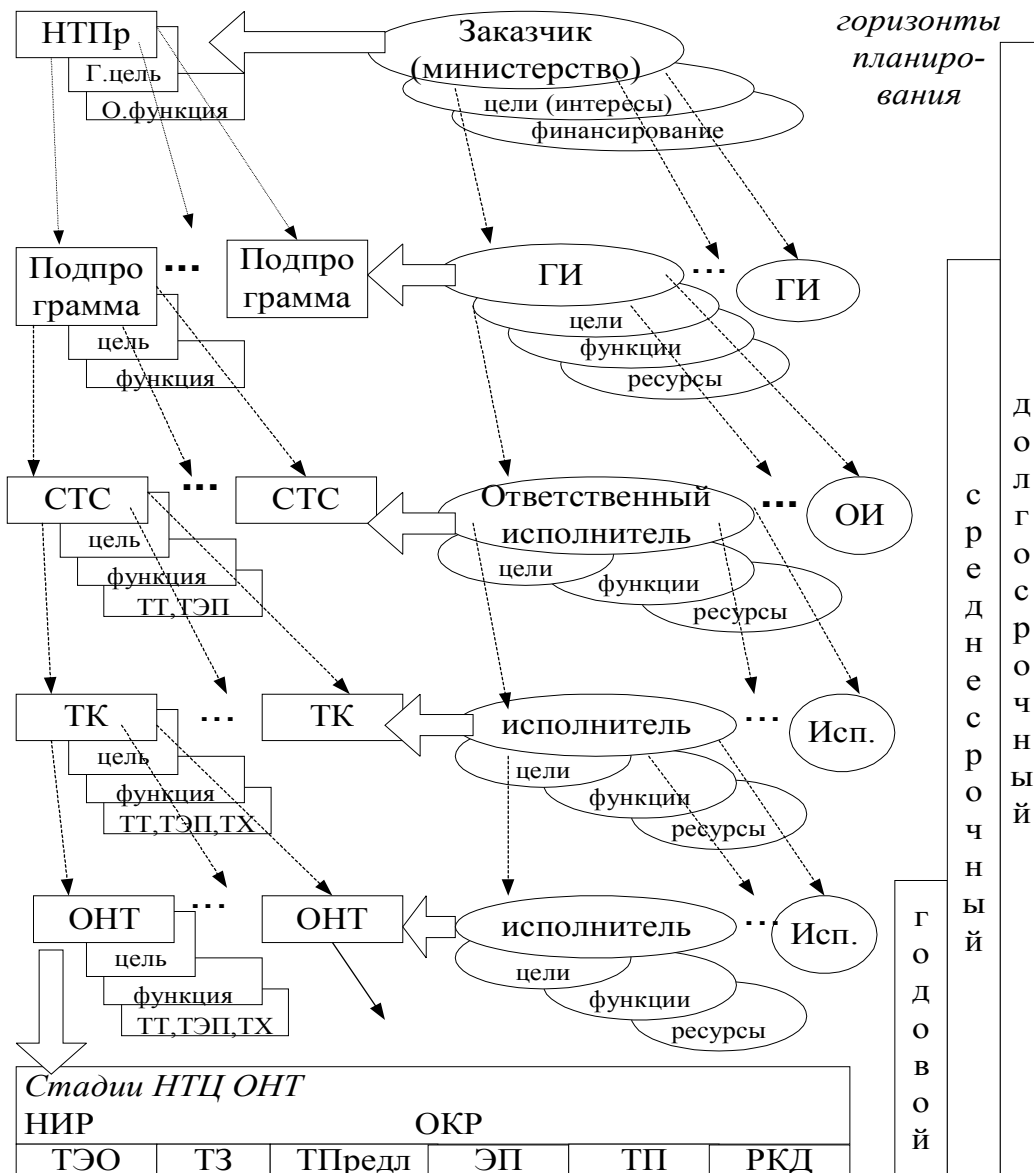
горизонты планирования

НТПр
Г.цель
О.функция

Заказчик (министерство)
цели (интересы)
финансирование

Подпрограмма ... Подпрограмма
цель
функция

ГИ ... ГИ
цели
функции
ресурсы

СТС ... СТС
цель
функция
ТТ,ТЭП

Ответственный исполнитель ... ОИ
цели
функции
ресурсы

ТК ... ТК
цель
функция
ТТ,ТЭП,ТХ

исполнитель ... Исп.
цели
функции
ресурсы

ОНТ ... ОНТ
цель
функция
ТТ,ТЭП,ТХ

исполнитель ... Исп.
цели
функции
ресурсы

долгосрочный
среднесрочный
годовой

Стадии НТЦ ОНТ
НИР ОКР

| ТЭО | ТЗ | ТПредл | ЭП | ТП | РКД |
|---|---|---|---|---|---|